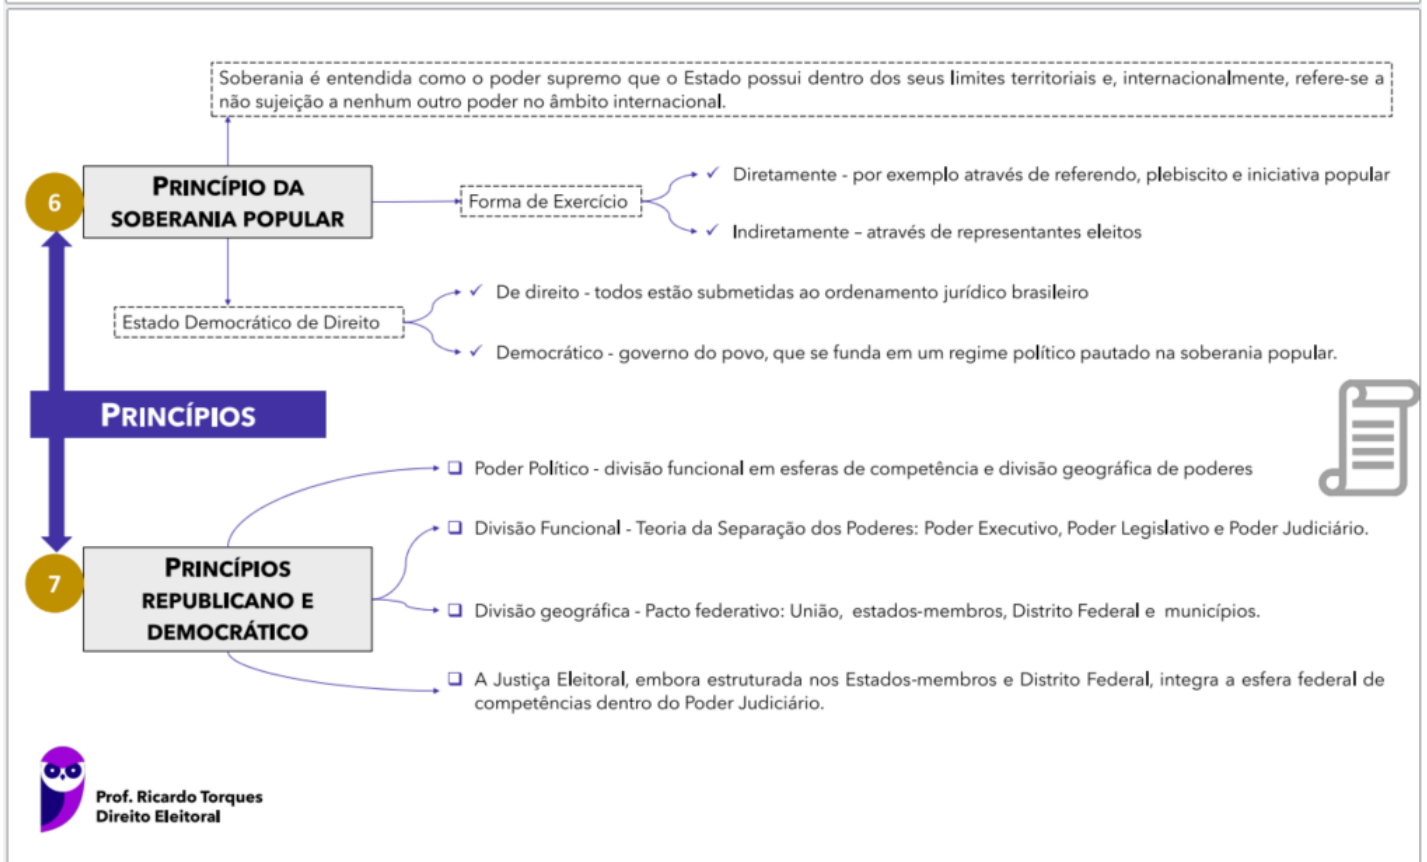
Soberania é entendida como o poder supremo que o Estado possui dentro dos seus limites territoriais e, internacionalmente, refere-se a não sujeição a nenhum outro poder no âmbito internacional.

6

PRINCÍPIO DA SOBERANIA POPULAR

Forma de Exercício

✓ Diretamente - por exemplo através de referendo, plebiscito e iniciativa popular

✓ Indiretamente – através de representantes eleitos

Estado Democrático de Direito

✓ De direito - todos estão submetidas ao ordenamento jurídico brasileiro

✓ Democrático - governo do povo, que se funda em um regime político pautado na soberania popular.

PRINCÍPIOS

❑ Poder Político - divisão funcional em esferas de competência e divisão geográfica de poderes

❑ Divisão Funcional - Teoria da Separação dos Poderes: Poder Executivo, Poder Legislativo e Poder Judiciário.

7

PRINCÍPIOS REPUBLICANO E DEMOCRÁTICO

❑ Divisão geográfica - Pacto federativo: União, estados-membros, Distrito Federal e municípios.

❑ A Justiça Eleitoral, embora estruturada nos Estados-membros e Distrito Federal, integra a esfera federal de competências dentro do Poder Judiciário.

Prof. Ricardo Torques
Direito Eleitoral